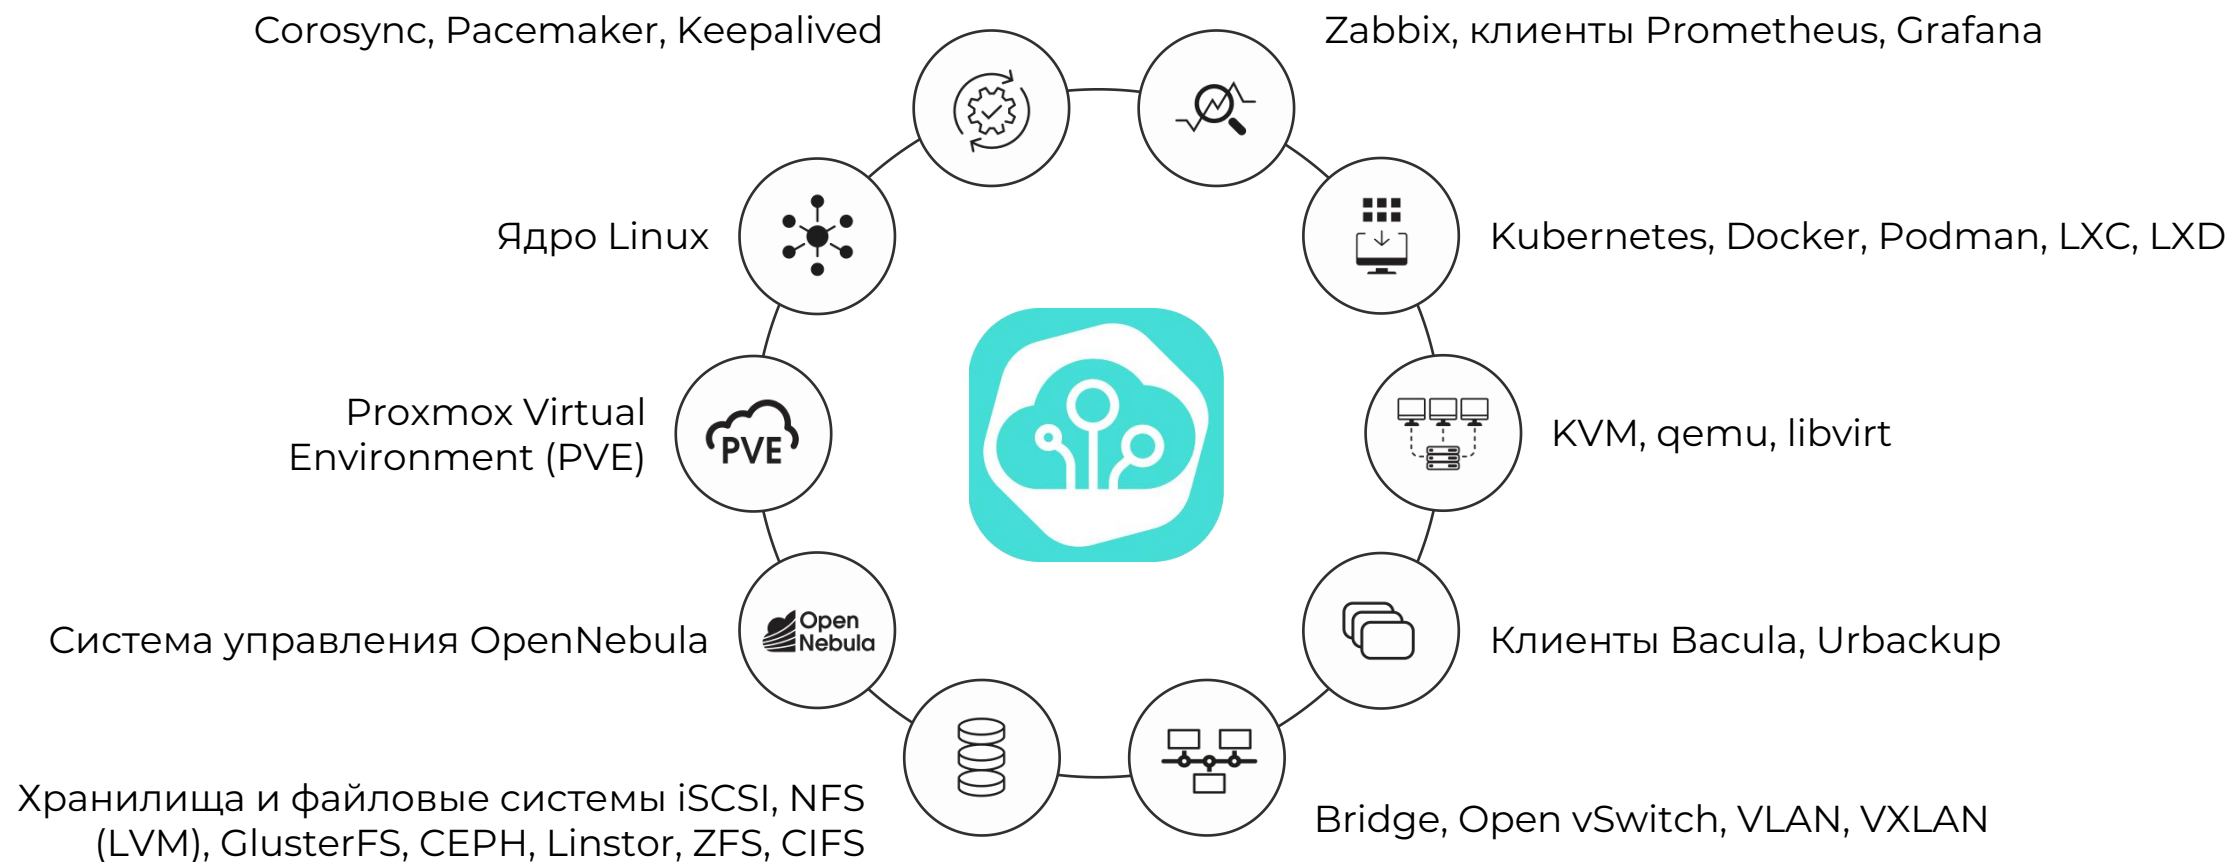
Corosync, Pacemaker, Keepalived

Zabbix, клиенты Prometheus, Grafana

Ядро Linux

Kubernetes, Docker, Podman, LXC, LXD

Proxmox Virtual Environment (PVE)

PVE

KVM, qemu, libvirt

Система управления OpenNebula

Open Nebula

Клиенты Bacula, Urbackup

Хранилища и файловые системы iSCSI, NFS (LVM), GlusterFS, CEPH, Linstor, ZFS, CIFS

Bridge, Open vSwitch, VLAN, VXLAN